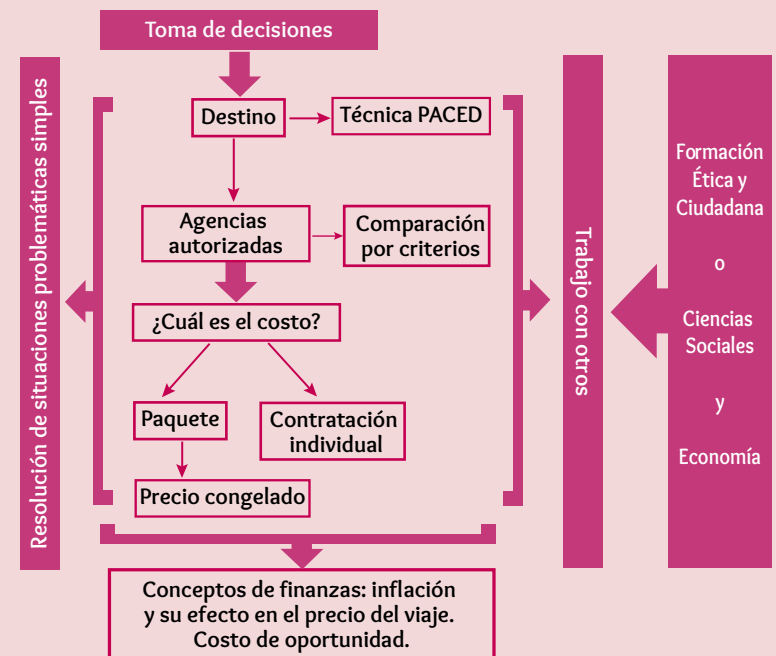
Toma de decisiones

Resolución de situaciones problemáticas simples

Destino

Técnica PACED

Agencias autorizadas

Comparación por criterios

¿Cuál es el costo?

Paquete

Contratación individual

Precio congelado

Trabajo con otros

Formación Ética y Ciudadana

o

Ciencias Sociales

y

Economía

Conceptos de finanzas: inflación y su efecto en el precio del viaje. Costo de oportunidad.